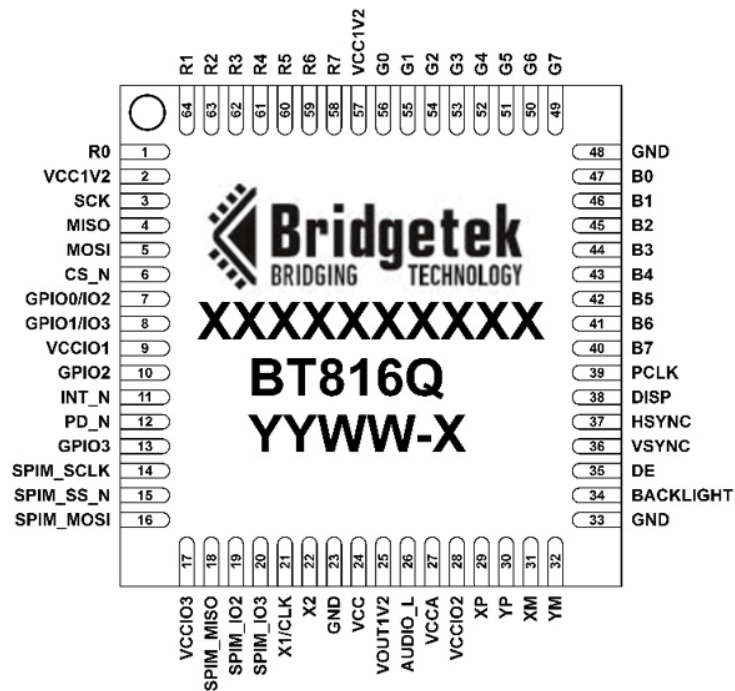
R1 64
R2 63
R3 62
R4 61
R5 60
R6 59
R7 58
VCC1V2 57
G0 56
G1 55
G2 54
G3 53
G4 52
G5 51
G6 50
G7 49

R0 1
VCC1V2 2
SCK 3
MISO 4
MOSI 5
CS_N 6
GPIO0/IO2 7
GPIO1/IO3 8
VCCIO1 9
GPIO2 10
INT_N 11
PD_N 12
GPIO3 13
SPIM_SCLK 14
SPIM_SS_N 15
SPIM_MOSI 16

Bridgetek
BRIDGING TECHNOLOGY
XXXXXXXXXX
BT816Q
YYWW-X

48 GND
47 B0
46 B1
45 B2
44 B3
43 B4
42 B5
41 B6
40 B7
39 PCLK
38 DISP
37 HSYNC
36 VSYNC
35 DE
34 BACKLIGHT
33 GND

17 VCCIO3
18 SPIM_MISO
19 SPIM_IO2
20 SPIM_IO3
21 X1/CLK
22 X2
23 GND
24 VCC
25 VOUT1V2
26 AUDIO_L
27 VCCA
28 VCCIO2
29 XP
30 YP
31 XM
32 YM